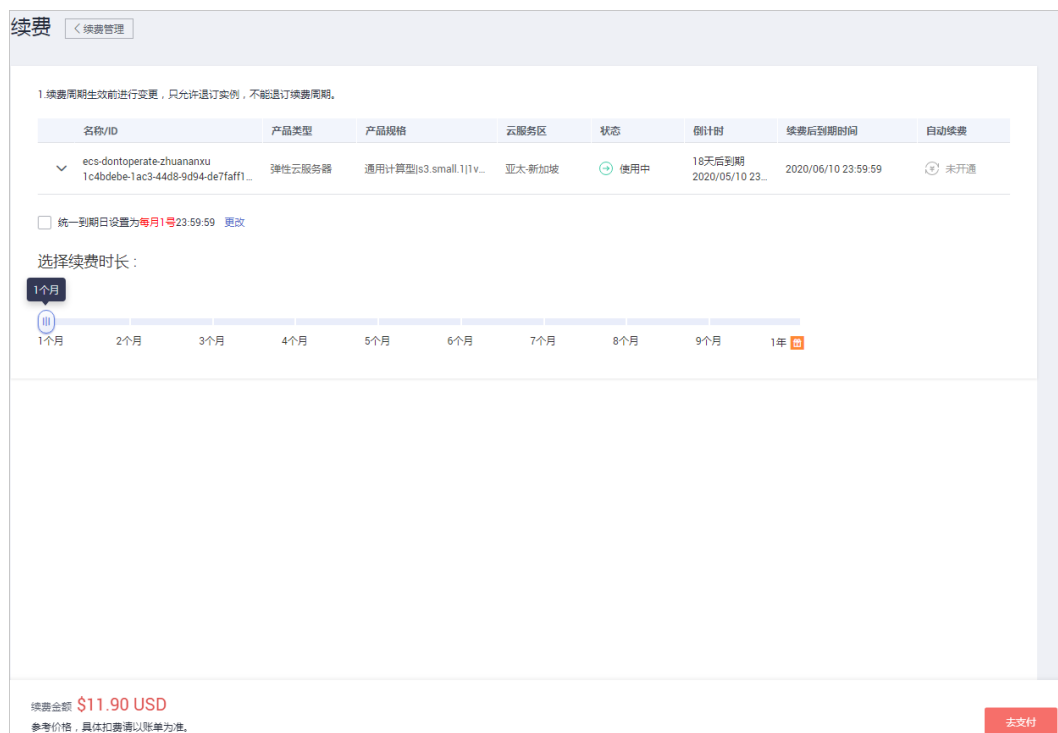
续费 续费管理

1.续费周期生效前进行变更，只允许退订实例，不能退订续费周期。

| 名称/ID | 产品类型 | 产品规格 | 云服务区 | 状态 | 倒计时 | 续费后到期时间 | 自动续费 |
|---|---|---|---|---|---|---|---|
| ecs-dontoperate-zhuananxu 1c4bdebe-1ac3-44d8-9d94-de7faff1... | 弹性云服务器 | 通用计算型\|s3.small.1\|1v... | 亚太-新加坡 | 使用中 | 18天后到期 2020/05/10 23... | 2020/06/10 23:59:59 | 未开通 |

统一到期日设置为每月1号23:59:59 更改

选择续费时长：

1个月

1个月 2个月 3个月 4个月 5个月 6个月 7个月 8个月 9个月 1年

续费金额 $11.90 USD
参考价格，具体扣费请以账单为准。

去支付